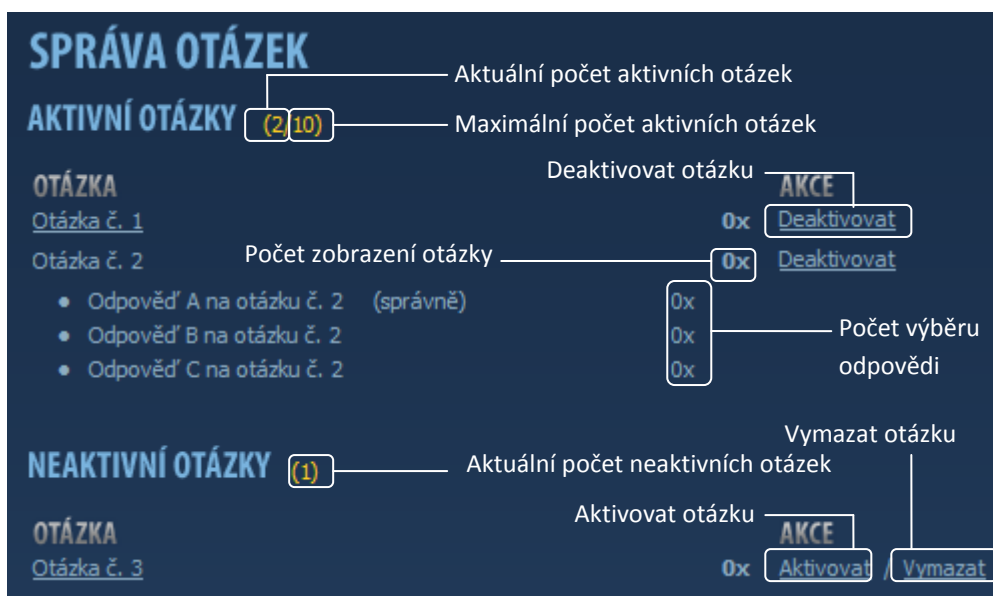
SPRÁVA OTÁZEK

AKTIVNÍ OTÁZKY (2/10)

Aktuální počet aktivních otázek

Maximální počet aktivních otázek

OTÁZKA

Deaktivovat otázku

AKCE

Otázka č. 1 0x Deaktivovat

Otázka č. 2

Počet zobrazení otázky

0x Deaktivovat

• Odpověď A na otázku č. 2 (správně) 0x

• Odpověď B na otázku č. 2 0x

• Odpověď C na otázku č. 2 0x

Počet výběru odpovědi

Vymazat otázku

NEAKTIVNÍ OTÁZKY (1)

Aktuální počet neaktivních otázek

OTÁZKA

Aktivovat otázku

AKCE

Otázka č. 3 0x Aktivovat / Vymazat